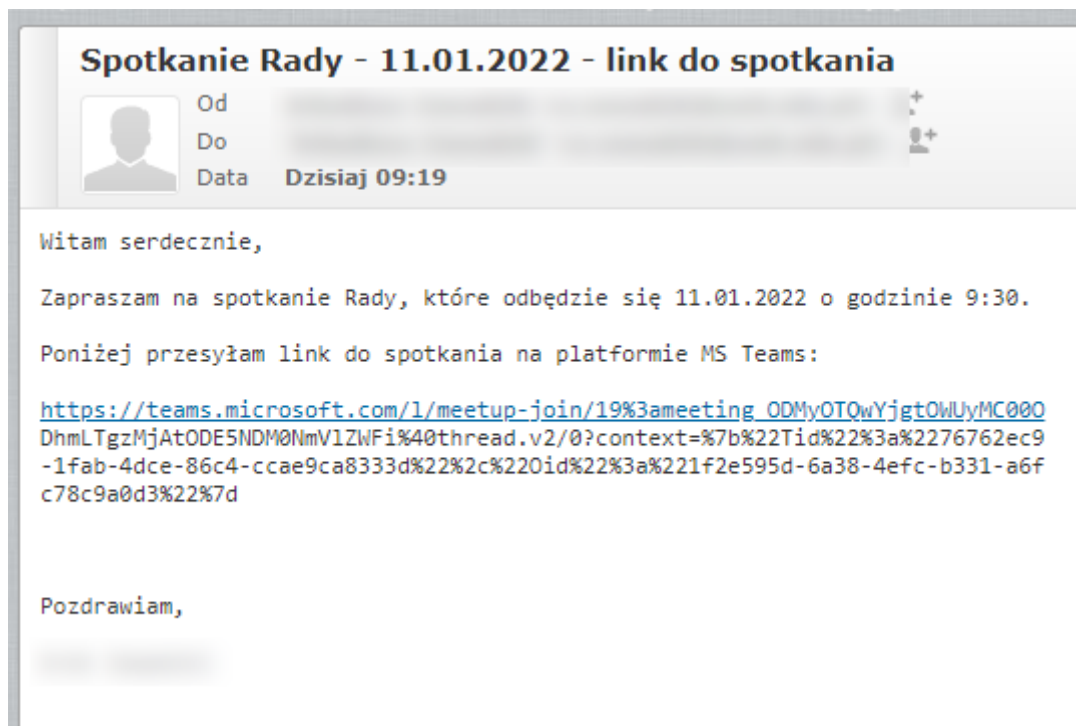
Spotkanie Rady - 11.01.2022 - link do spotkania

Od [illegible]
Do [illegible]
Data Dzisiaj 09:19

Witam serdecznie,

Zapraszam na spotkanie Rady, które odbędzie się 11.01.2022 o godzinie 9:30.

Poniżej przesyłam link do spotkania na platformie MS Teams:

https://teams.microsoft.com/l/meetup-join/19%3ameeting_ODMyOTQwYjgtOWUyMC00ODhmLTgzMjAtODE5NDM0NmVlZWFi%40thread.v2/0?context=%7b%22Tid%22%3a%2276762ec9-1fab-4dce-86c4-ccae9ca8333d%22%2c%22Oid%22%3a%221f2e595d-6a38-4efc-b331-a6fc78c9a0d3%22%7d

Pozdrawiam,

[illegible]